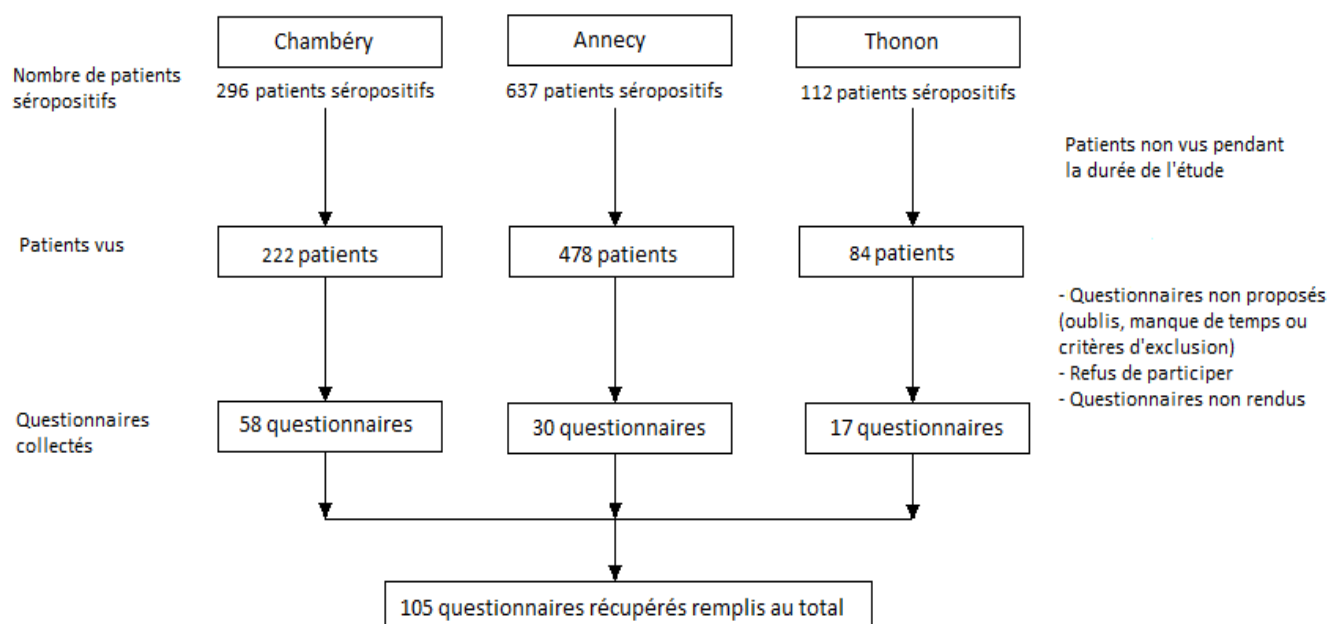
Chambéry

Annecy

Thonon

Nombre de patients séropositifs

296 patients séropositifs

637 patients séropositifs

112 patients séropositifs

Patients non vus pendant la durée de l'étude

Patients vus

222 patients

478 patients

84 patients

- Questionnaires non proposés (oublis, manque de temps ou critères d'exclusion)
- Refus de participer
- Questionnaires non rendus

Questionnaires collectés

58 questionnaires

30 questionnaires

17 questionnaires

105 questionnaires récupérés remplis au total